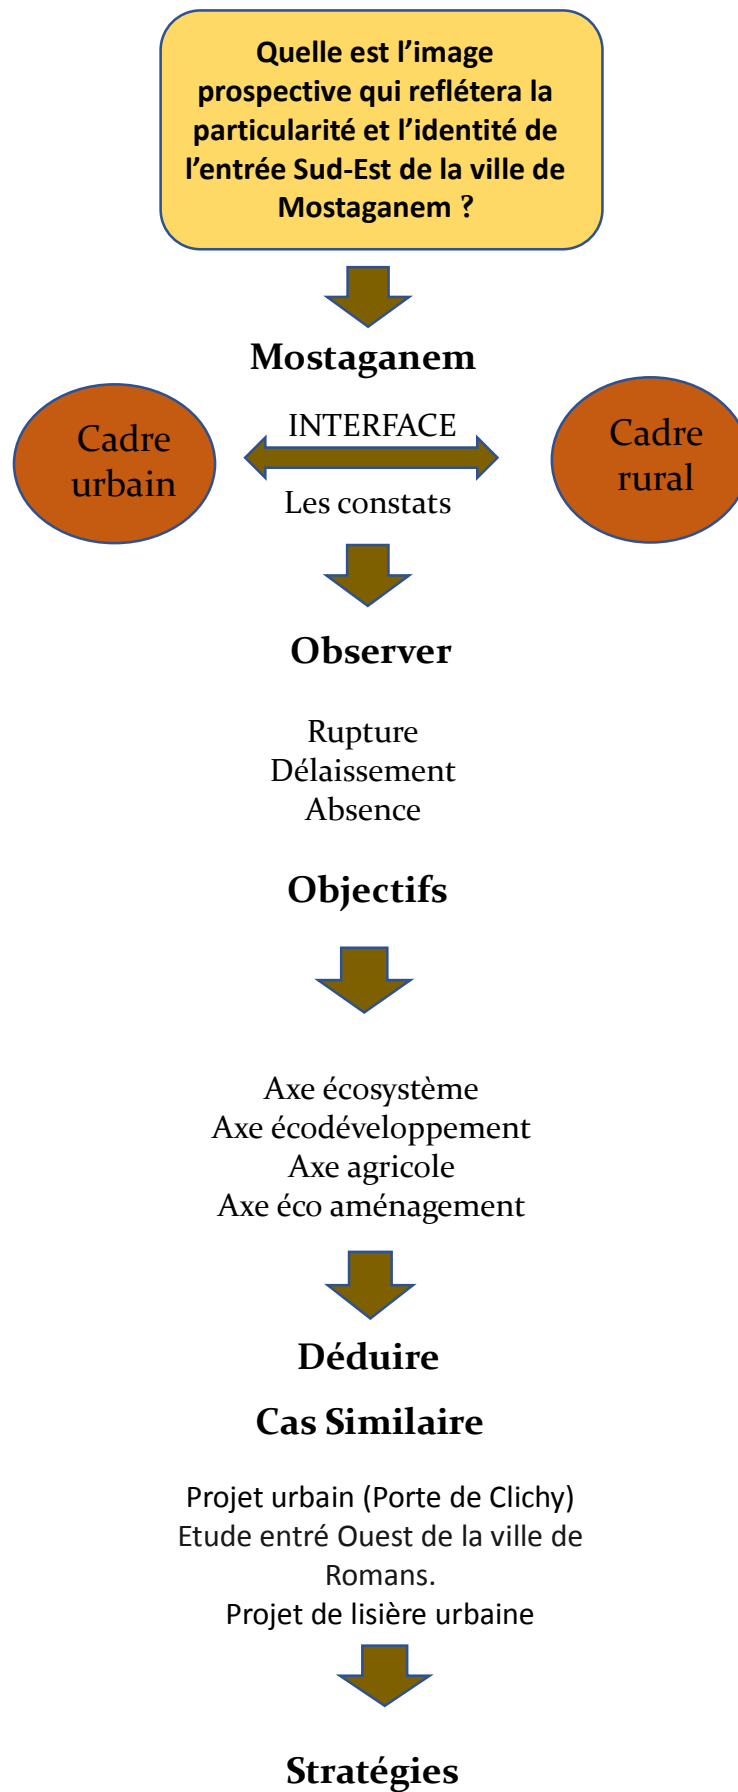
Quelle est l'image prospective qui reflétera la particularité et l'identité de l'entrée Sud-Est de la ville de Mostaganem ?

Mostaganem

Cadre urbain

INTERFACE

Les constats

Cadre rural

Observer

Rupture
Délaissement
Absence

Objectifs

Axe écosystème
Axe écodéveloppement
Axe agricole
Axe éco aménagement

Déduire

Cas Similaire

Projet urbain (Porte de Clichy)
Etude entré Ouest de la ville de Romans.
Projet de lisière urbaine

Stratégies